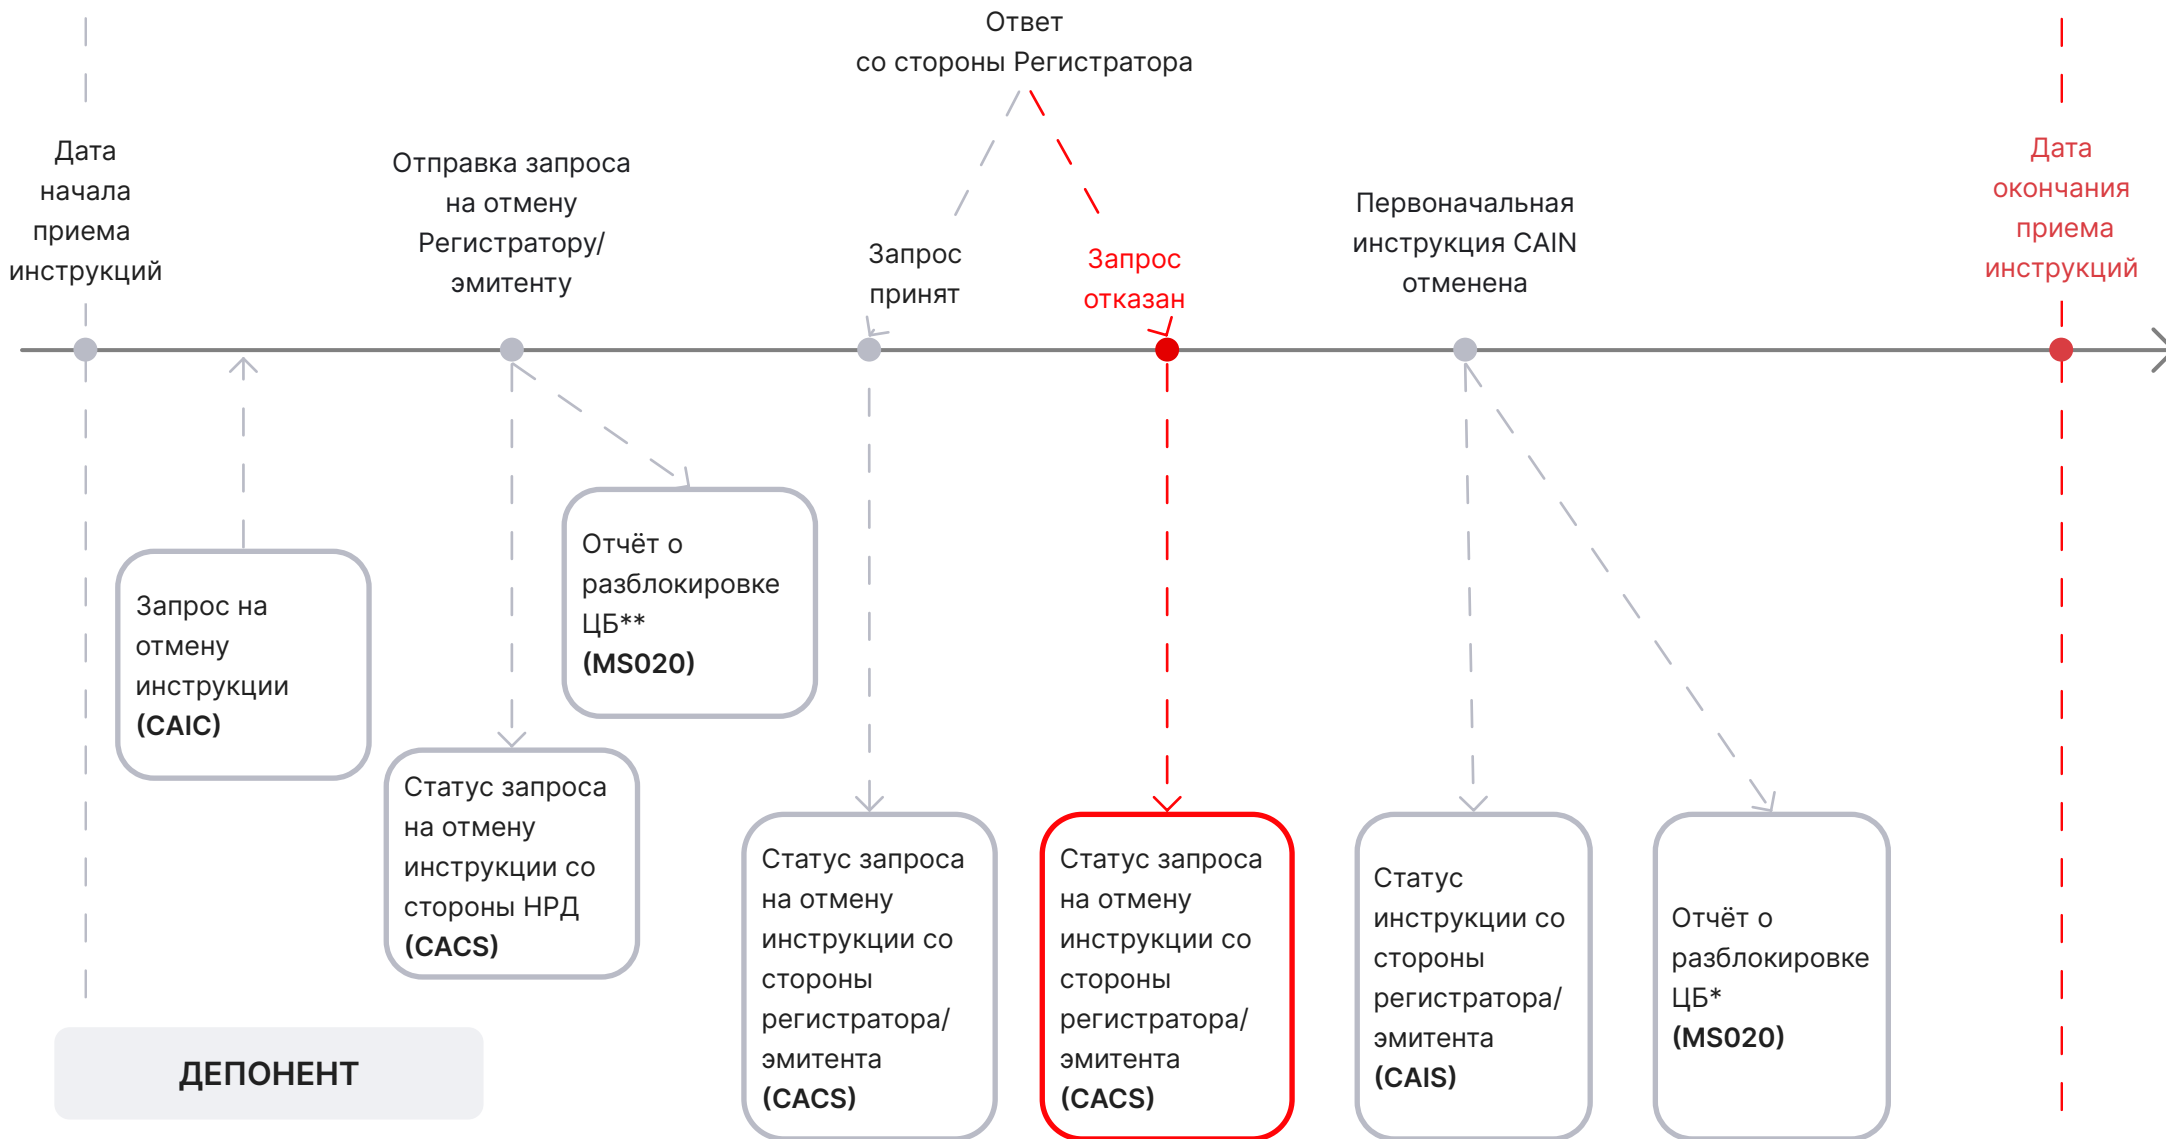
Ответ
со стороны Регистратора

Дата начала приема инструкций

Отправка запроса на отмену Регистратору/ эмитенту

Запрос принят

Запрос отказан

Первоначальная инструкция CAIN отменена

Дата окончания приема инструкций

Запрос на отмену инструкции **(CAIC)**

Отчёт о разблокировке ЦБ** **(MS020)**

Статус запроса на отмену инструкции со стороны НРД **(CACS)**

Статус запроса на отмену инструкции со стороны регистратора/ эмитента **(CACS)**

Статус запроса на отмену инструкции со стороны регистратора/ эмитента **(CACS)**

Статус инструкции со стороны регистратора/ эмитента **(CAIS)**

Отчёт о разблокировке ЦБ* **(MS020)**

ДЕПОНЕНТ